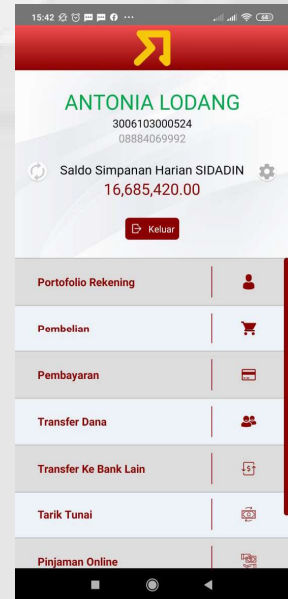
15:42 ··· 68

ANTONIA LODANG
3006103000524
08884069992

Saldo Simpanan Harian SIDADIN
16,685,420.00

Keluar

Portofolio Rekening

Pembelian

Pembayaran

Transfer Dana

Transfer Ke Bank Lain

Tarik Tunai

Pinjaman Online